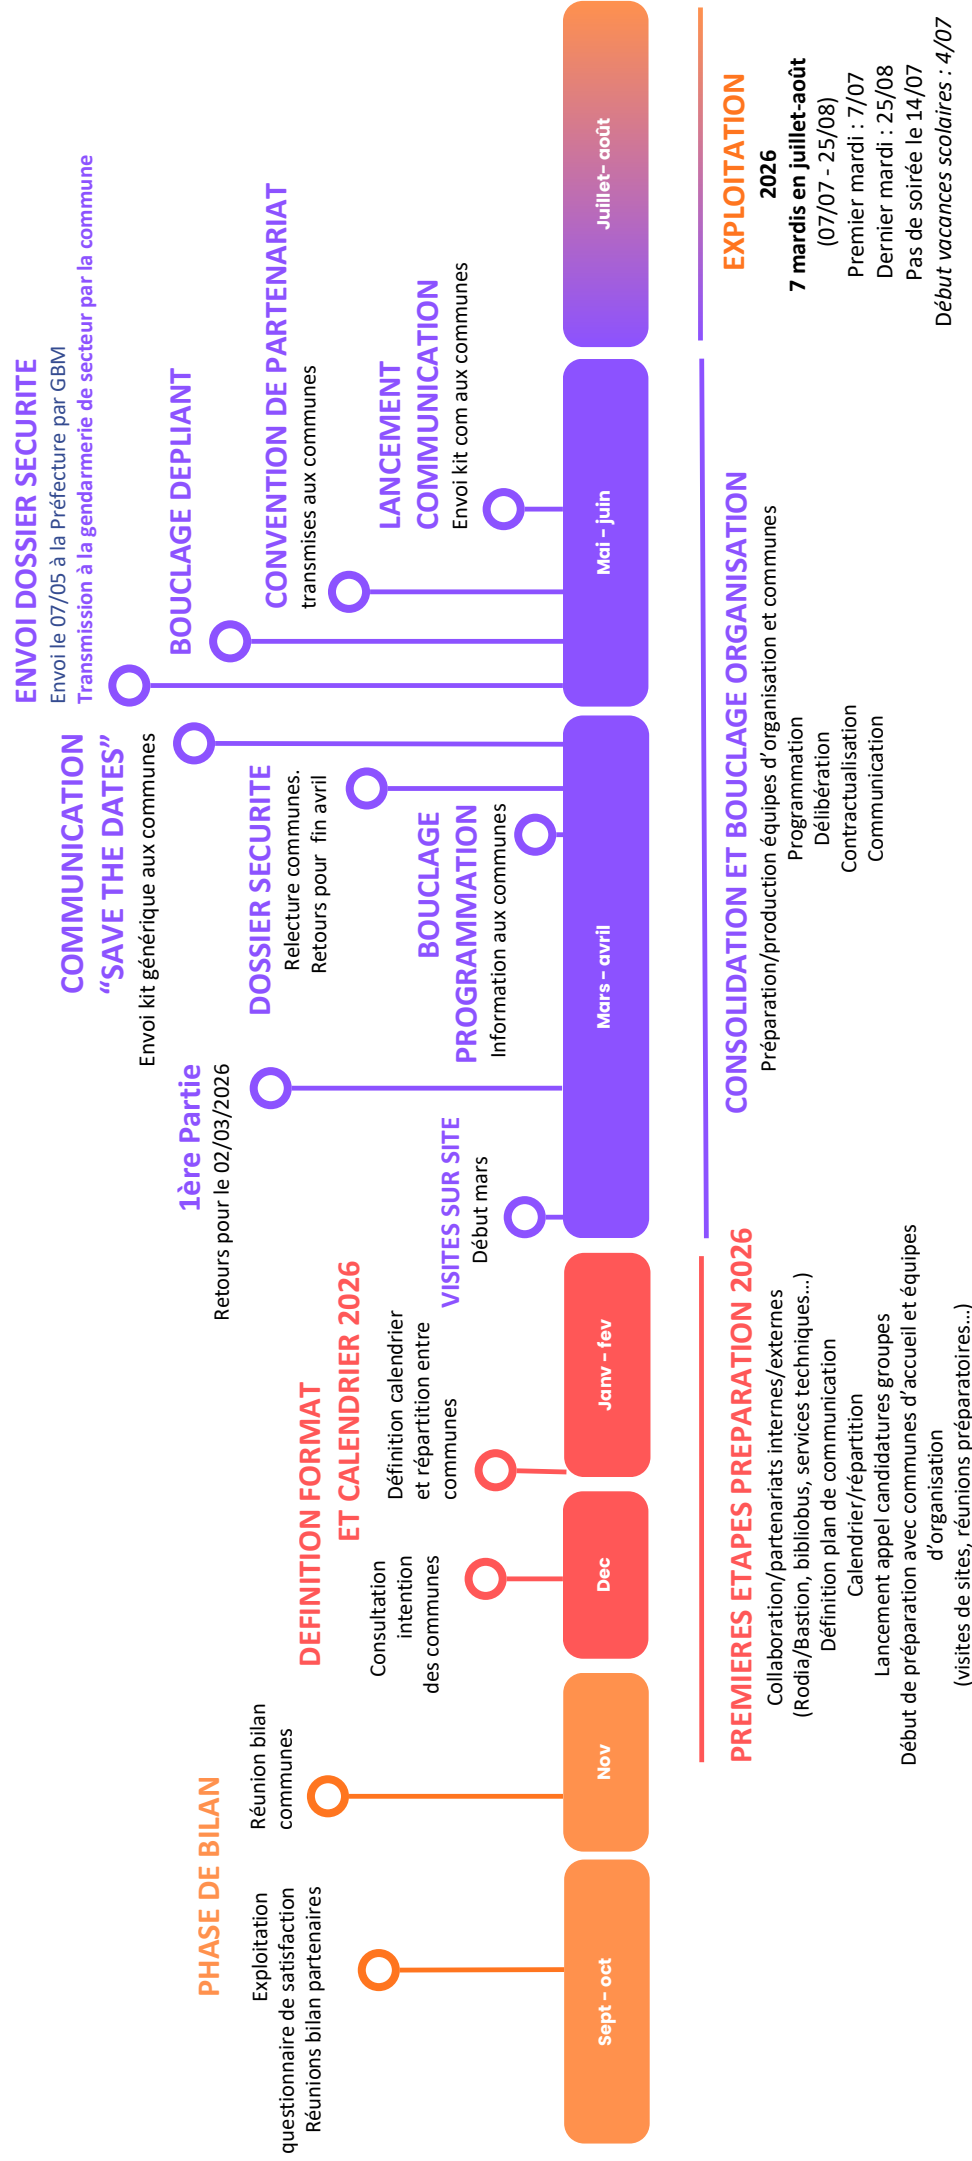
PHASE DE BILAN
Exploitation questionnaire de satisfaction
Réunions bilan partenaires

Réunion bilan communes

Sept - oct

Nov

Dec

Janv - fev

Mars - avril

Mai - juin

Juillet - août

DEFINITION FORMAT ET CALENDRIER 2026
Consultation intention des communes

Définition calendrier et répartition entre communes

1ère Partie
Retours pour le 02/03/2026

VISITES SUR SITE
Début mars

COMMUNICATION "SAVE THE DATES"
Envoi kit générique aux communes

DOSSIER SECURITE
Relecture communes.
Retours pour fin avril

BOUCLAGE PROGRAMMATION
Information aux communes

ENVOI DOSSIER SECURITE
Envoi le 07/05 à la Préfecture par GBM
Transmission à la gendarmerie de secteur par la commune

BOUCLAGE DEPLIANT

CONVENTION DE PARTENARIAT
transmises aux communes

LANCEMENT COMMUNICATION
Envoi kit com aux communes

PREMIERES ETAPES PREPARATION 2026
Collaboration/partenariats internes/externes
(Rodia/Bastion, bibliobus, services techniques...)
Définition plan de communication
Calendrier/répartition
Lancement appel candidatures groupes
Début de préparation avec communes d'accueil et équipes d'organisation
(visites de sites, réunions préparatoires...)

CONSOLIDATION ET BOUCLAGE ORGANISATION
Préparation/production équipes d'organisation et communes
Programmation
Délibération
Contractualisation
Communication

EXPLOITATION
2026
7 mardis en juillet-août
(07/07 - 25/08)
Premier mardi : 7/07
Dernier mardi : 25/08
Pas de soirée le 14/07
Début vacances scolaires : 4/07